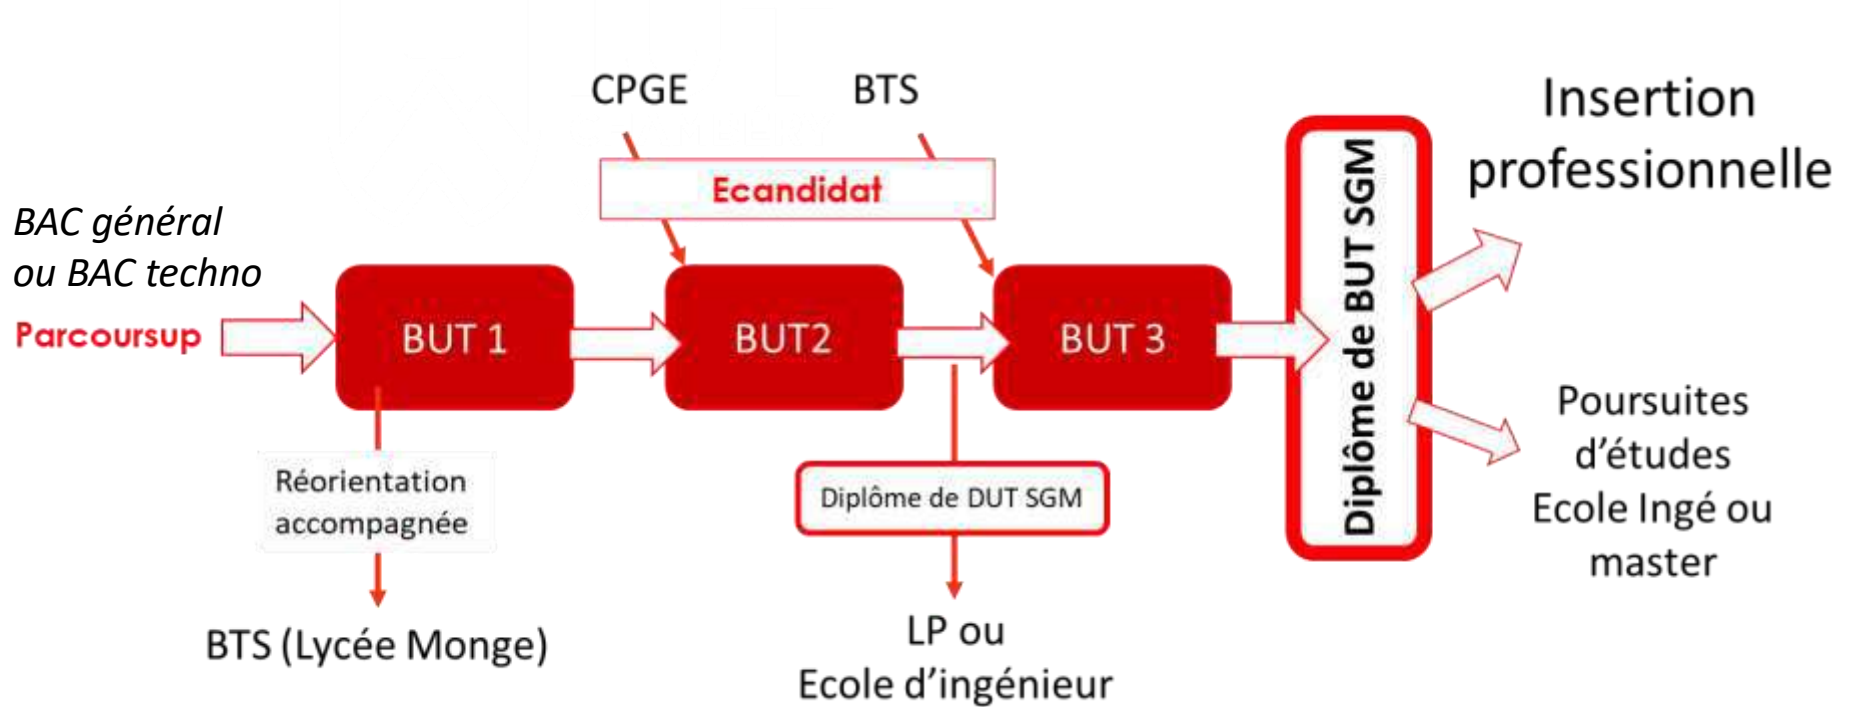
CPGE

BTS

Ecandidat

Insertion professionnelle

BAC général ou BAC techno

Parcoursup

BUT 1

BUT2

BUT 3

Diplôme de BUT SGM

Réorientation accompagnée

Diplôme de DUT SGM

Poursuites d'études Ecole Ingé ou master

BTS (Lycée Monge)

LP ou Ecole d'ingénieur